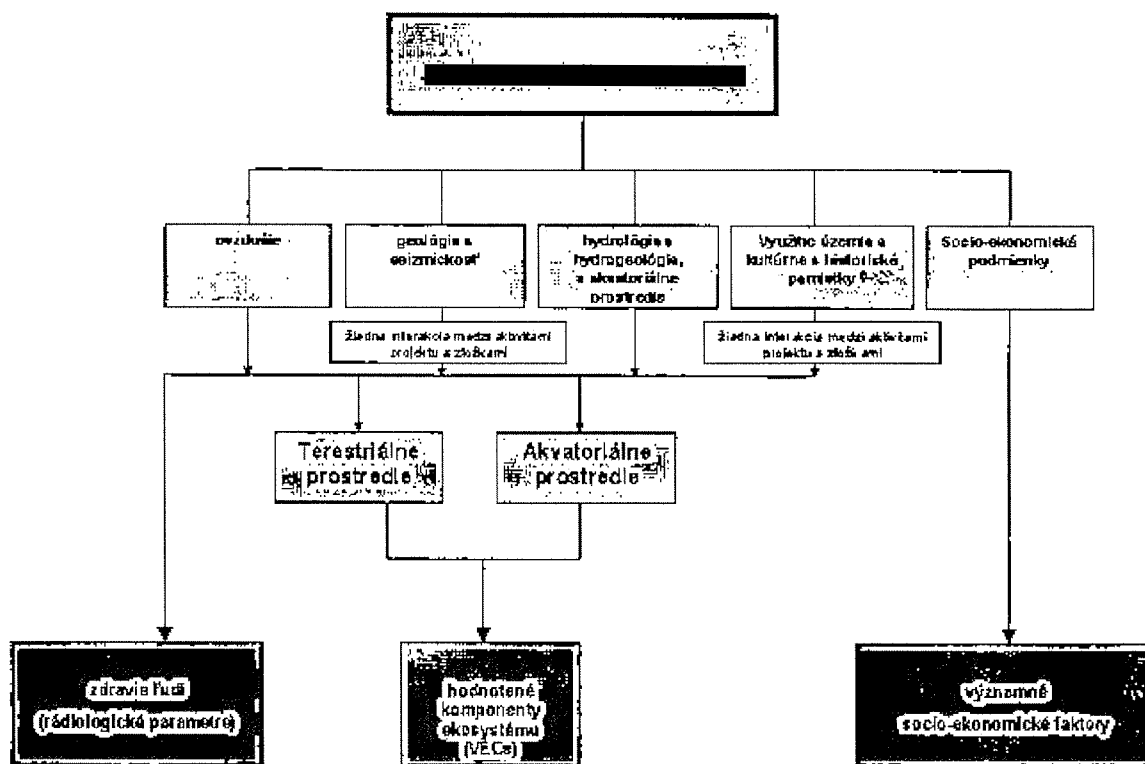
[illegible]

ovzdušie

geológia a seizmickosť

hydrológia a hydrogeológia, a akvatoriálne prostredie

Využitie územia a kultúrne a historické pamiatky

Socio-ekonomické podmienky

žiadna interakcia medzi aktivitami projektu a zložkami

žiadna interakcia medzi aktivitami projektu a zložkami

Terestriálne prostredie

Akvatoriálne prostredie

zdravie ľudí (rádiologické parametre)

hodnotené komponenty ekosystému (VECs)

významné socio-ekonomické faktory